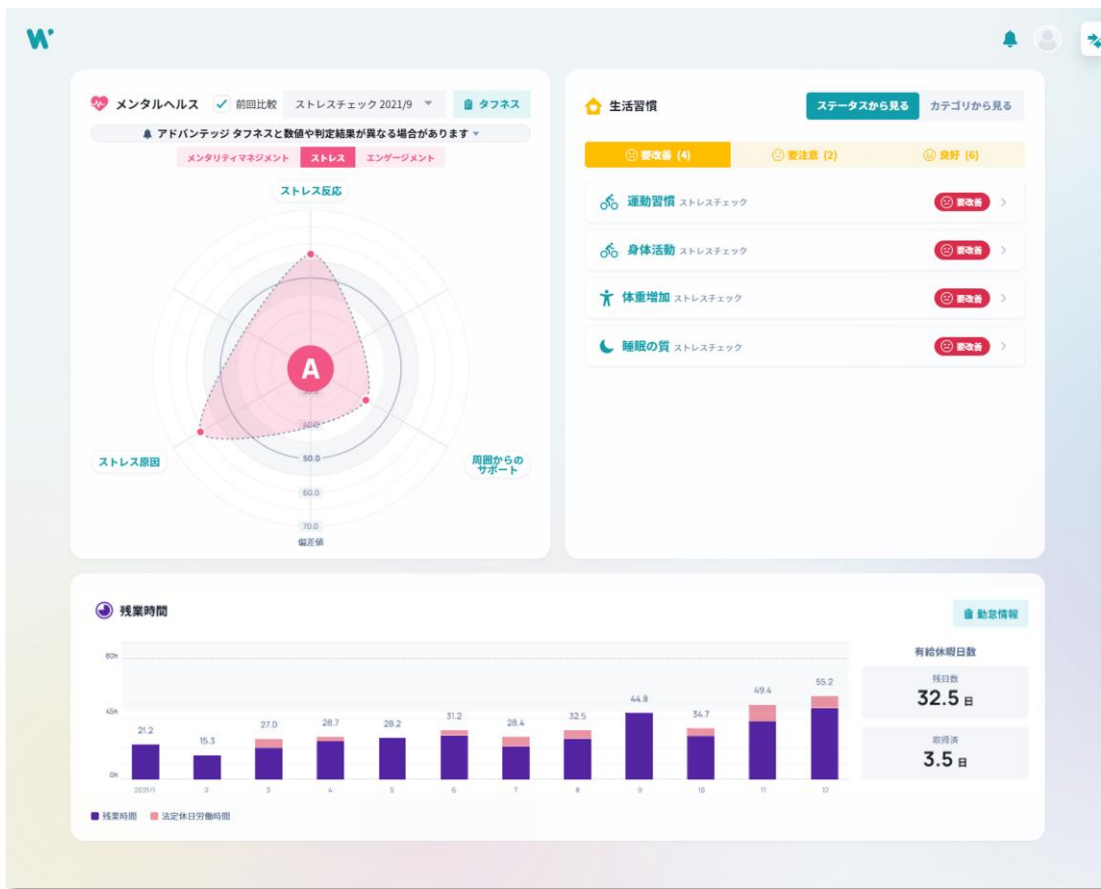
W'

メンタルヘルス ✓ 前回比較 ストレスチェック 2021/9 ▾ タフネス

アドバンテッジ タフネスと数値や判定結果が異なる場合があります ▾

メンタリティマネジメント ストレス エンゲージメント

ストレス反応

A

50.0

60.0

70.0

偏差値

ストレス原因

周囲からのサポート

生活習慣

ステータスから見る カテゴリから見る

要改善 (4) 要注意 (2) 良好 (6)

運動習慣 ストレスチェック 要改善

身体活動 ストレスチェック 要改善

体重増加 ストレスチェック 要改善

睡眠の質 ストレスチェック 要改善

残業時間

勤怠情報

80h

45h

0h

21.2 15.3 27.0 28.7 28.2 31.2 28.4 32.5 44.8 34.7 49.4 55.2

2021/1 2 3 4 5 6 7 8 9 10 11 12

残業時間 法定休日労働時間

有給休暇日数

残日数
32.5 日

取得済
3.5 日